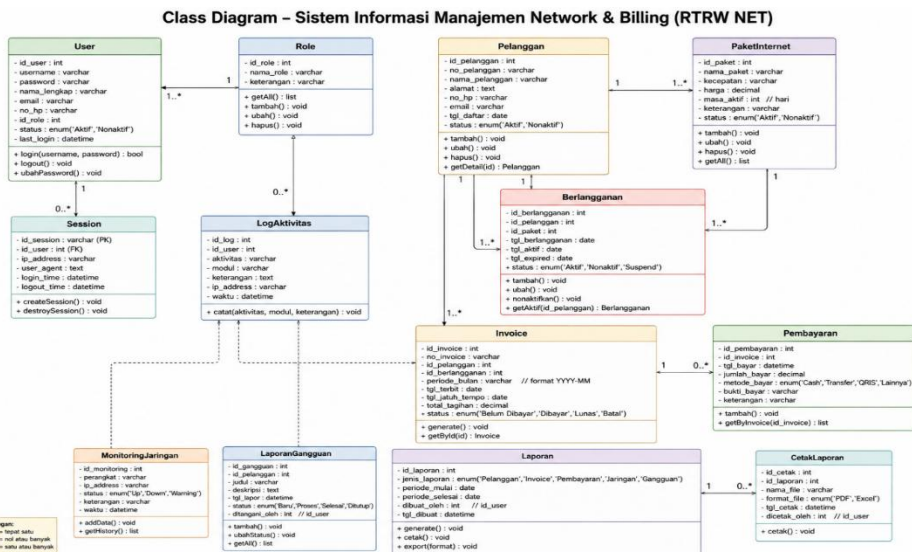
Class Diagram – Sistem Informasi Manajemen Network & Billing (RTRW NET)

User
- id_user : int
- username : varchar
- password : varchar
- nama_lengkap : varchar
- email : varchar
- no_hp : varchar
- id_role : int
- status : enum('Aktif','Nonaktif')
- last_login : datetime
+ login(username, password) : bool
+ logout() : void
+ ubahPassword() : void

Role
- id_role : int
- nama_role : varchar
- keterangan : varchar
+ getAll() : list
+ tambah() : void
+ ubah() : void
+ hapus() : void

Pelanggan
- id_pelanggan : int
- no_pelanggan : varchar
- nama_pelanggan : varchar
- alamat : text
- no_hp : varchar
- email : varchar
- tgl_daftar : date
- status : enum('Aktif','Nonaktif')
+ tambah() : void
+ ubah() : void
+ hapus() : void
+ getDetail(id) : Pelanggan

PaketInternet
- id_paket : int
- nama_paket : varchar
- kecepatan : varchar
- harga : decimal
- masa_aktif : int // hari
- keterangan : varchar
- status : enum('Aktif','Nonaktif')
+ tambah() : void
+ ubah() : void
+ hapus() : void
+ getAll() : list

1
1..*
1
1..*
1
0..*
0..*
1
1
1..*
1..*
1
1..*

Session
- id_session : varchar (PK)
- id_user : int (FK)
- ip_address : varchar
- user_agent : text
- login_time : datetime
- logout_time : datetime
+ createSession() : void
+ destroySession() : void

LogAktivitas
- id_log : int
- id_user : int
- aktivitas : varchar
- modul : varchar
- keterangan : text
- ip_address : varchar
- waktu : datetime
+ catat(aktivitas, modul, keterangan) : void

Berlangganan
- id_berlangganan : int
- id_pelanggan : int
- id_paket : int
- tgl_berlangganan : date
- tgl_aktif : date
- tgl_expired : date
- status : enum('Aktif','Nonaktif','Suspend')
+ tambah() : void
+ ubah() : void
+ nonaktifkan() : void
+ getAktif(id_pelanggan) : Berlangganan

Invoice
- id_invoice : int
- no_invoice : varchar
- id_pelanggan : int
- id_berlangganan : int
- periode_bulan : varchar // format YYYY-MM
- tgl_terbit : date
- tgl_jatuh_tempo : date
- total_tagihan : decimal
- status : enum('Belum Dibayar','Dibayar','Lunas','Batal')
+ generate() : void
+ getById(id) : Invoice

1
0..*

Pembayaran
- id_pembayaran : int
- id_invoice : int
- tgl_bayar : datetime
- jumlah_bayar : decimal
- metode_bayar : enum('Cash','Transfer','QRIS','Lainnya')
- bukti_bayar : varchar
- keterangan : varchar
+ tambah() : void
+ getByInvoice(id_invoice) : list

MonitoringJaringan
- id_monitoring : int
- perangkat : varchar
- ip_address : varchar
- status : enum('Up','Down','Warning')
- keterangan : varchar
- waktu : datetime
+ addData() : void
+ getHistory() : list

LaporanGangguan
- id_gangguan : int
- id_pelanggan : int
- judul : varchar
- deskripsi : text
- tgl_lapor : datetime
- status : enum('Baru','Proses','Selesai','Ditutup')
- ditangani_oleh : int // id_user
+ tambah() : void
+ ubahStatus() : void
+ getAll() : list

Laporan
- id_laporan : int
- jenis_laporan : enum('Pelanggan','Invoice','Pembayaran','Jaringan','Gangguan')
- periode_mulai : date
- periode_selesai : date
- dibuat_oleh : int // id_user
- tgl_dibuat : datetime
+ generate() : void
+ cetak() : void
+ export(format) : void

1
0..*

CetakLaporan
- id_cetak : int
- id_laporan : int
- nama_file : varchar
- format_file : enum('PDF','Excel')
- tgl_cetak : datetime
- dicetak_oleh : int // id_user
+ cetak() : void

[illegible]gam:
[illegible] tepat satu
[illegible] nol atau banyak
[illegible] satu atau banyak